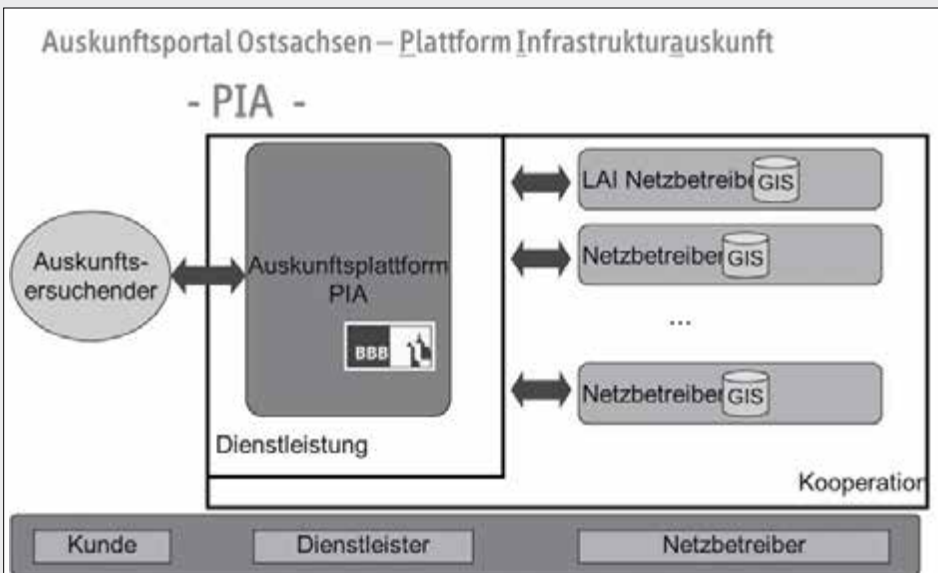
Auskunftsportal Ostsachsen – Plattform Infrastrukturauskunft

- PIA -

Auskunftsersuchender

Auskunftsplattform PIA

BBB

Dienstleistung

LAI Netzbetreib GIS

Netzbetreiber GIS

...

Netzbetreiber GIS

Kooperatio

Kunde

Dienstleister

Netzbetreiber